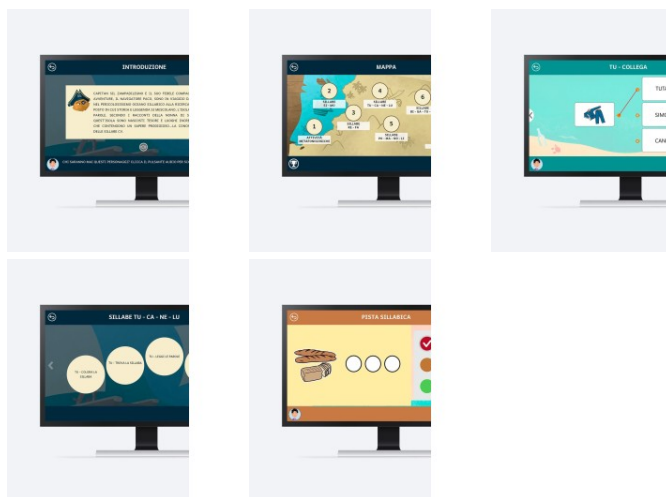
INTRODUZIONE

CAPITAN SIL DAMIGELLINO E IL SUO FEDELE COMPAGNO GUARDIANO, IL NAVIGATORE PACO, SONO IN VIAGGIO SU UNA NAVE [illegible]

CHI SARANNO MAI QUESTI PERSONAGGI? CLICCA IL PULSANTE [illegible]

MAPPA

1
2
3
4
5
6

TU - COLLEGA

TUT
SIM
CAN

SILLABE TU - CA - NE - LU

TU - TROVA LA SILLABA

PISTA SILLABICA